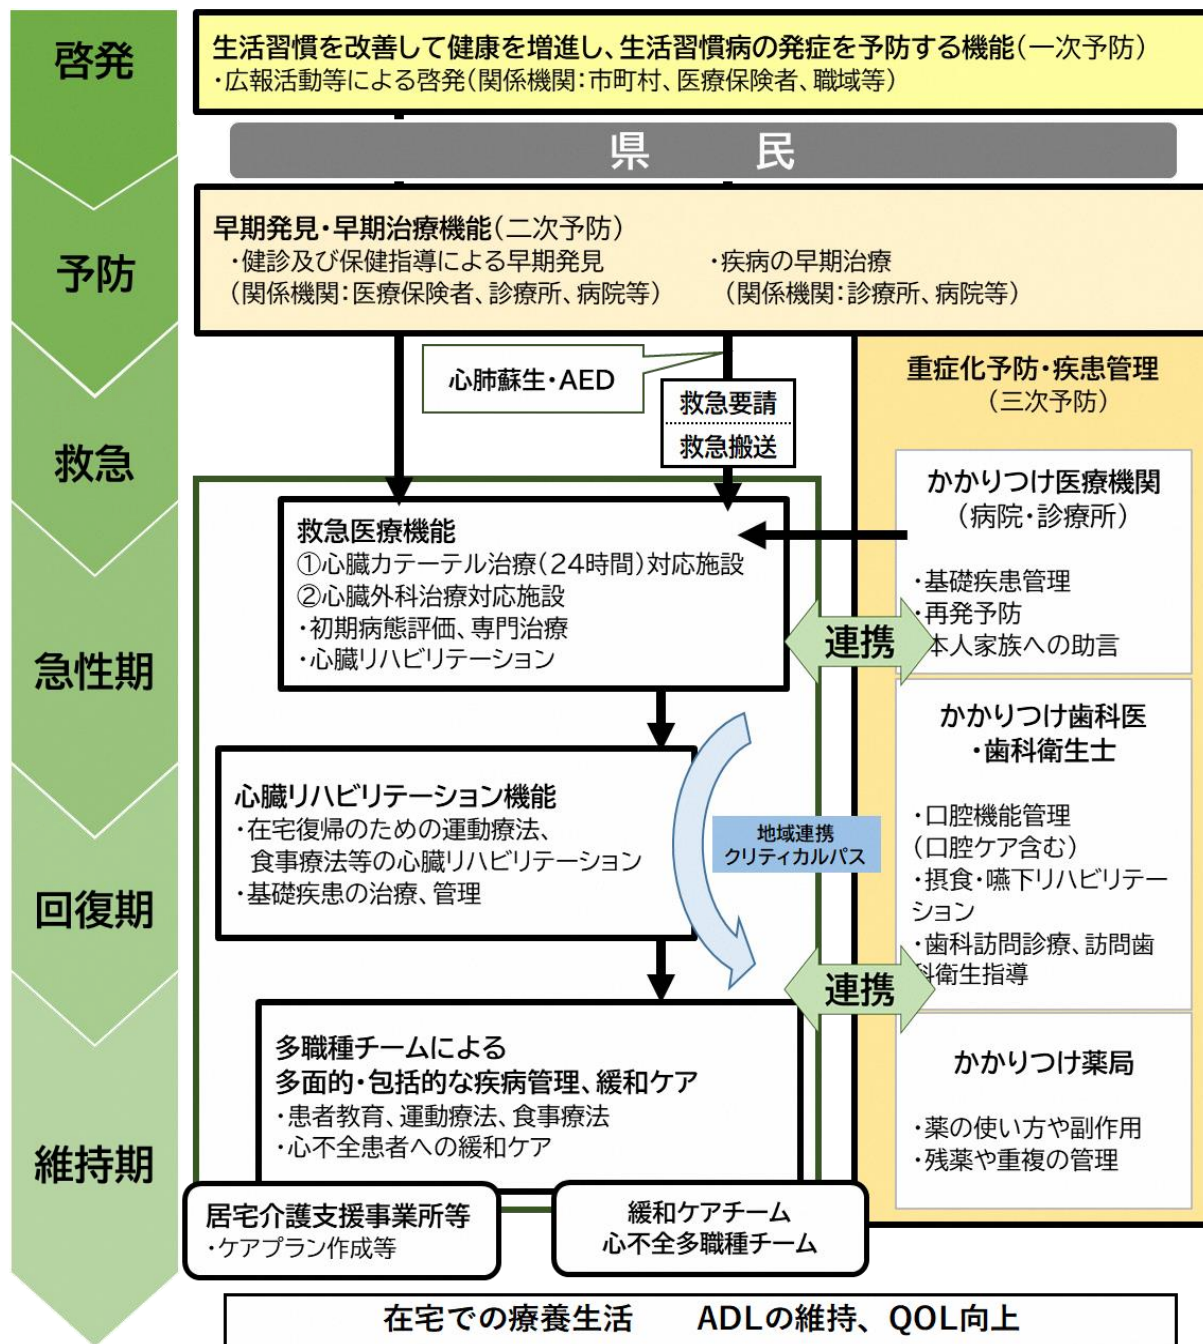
啓発

生活習慣を改善して健康を増進し、生活習慣病の発症を予防する機能(一次予防)
・広報活動等による啓発(関係機関:市町村、医療保険者、職域等)

県　民

予防

早期発見・早期治療機能(二次予防)
・健診及び保健指導による早期発見
(関係機関:医療保険者、診療所、病院等)
・疾病の早期治療
(関係機関:診療所、病院等)

救急

心肺蘇生・AED

救急要請
救急搬送

重症化予防・疾患管理
(三次予防)

かかりつけ医療機関
(病院・診療所)

・基礎疾患管理
・再発予防
・本人家族への助言

急性期

救急医療機能
①心臓カテーテル治療(24時間)対応施設
②心臓外科治療対応施設
・初期病態評価、専門治療
・心臓リハビリテーション

連携

かかりつけ歯科医
・歯科衛生士

・口腔機能管理
(口腔ケア含む)
・摂食・嚥下リハビリテーション
・歯科訪問診療、訪問歯科衛生指導

回復期

心臓リハビリテーション機能
・在宅復帰のための運動療法、食事療法等の心臓リハビリテーション
・基礎疾患の治療、管理

地域連携
クリティカルパス

連携

維持期

多職種チームによる
多面的・包括的な疾病管理、緩和ケア
・患者教育、運動療法、食事療法
・心不全患者への緩和ケア

かかりつけ薬局

・薬の使い方や副作用
・残薬や重複の管理

居宅介護支援事業所等
・ケアプラン作成等

緩和ケアチーム
心不全多職種チーム

在宅での療養生活　ADLの維持、QOL向上